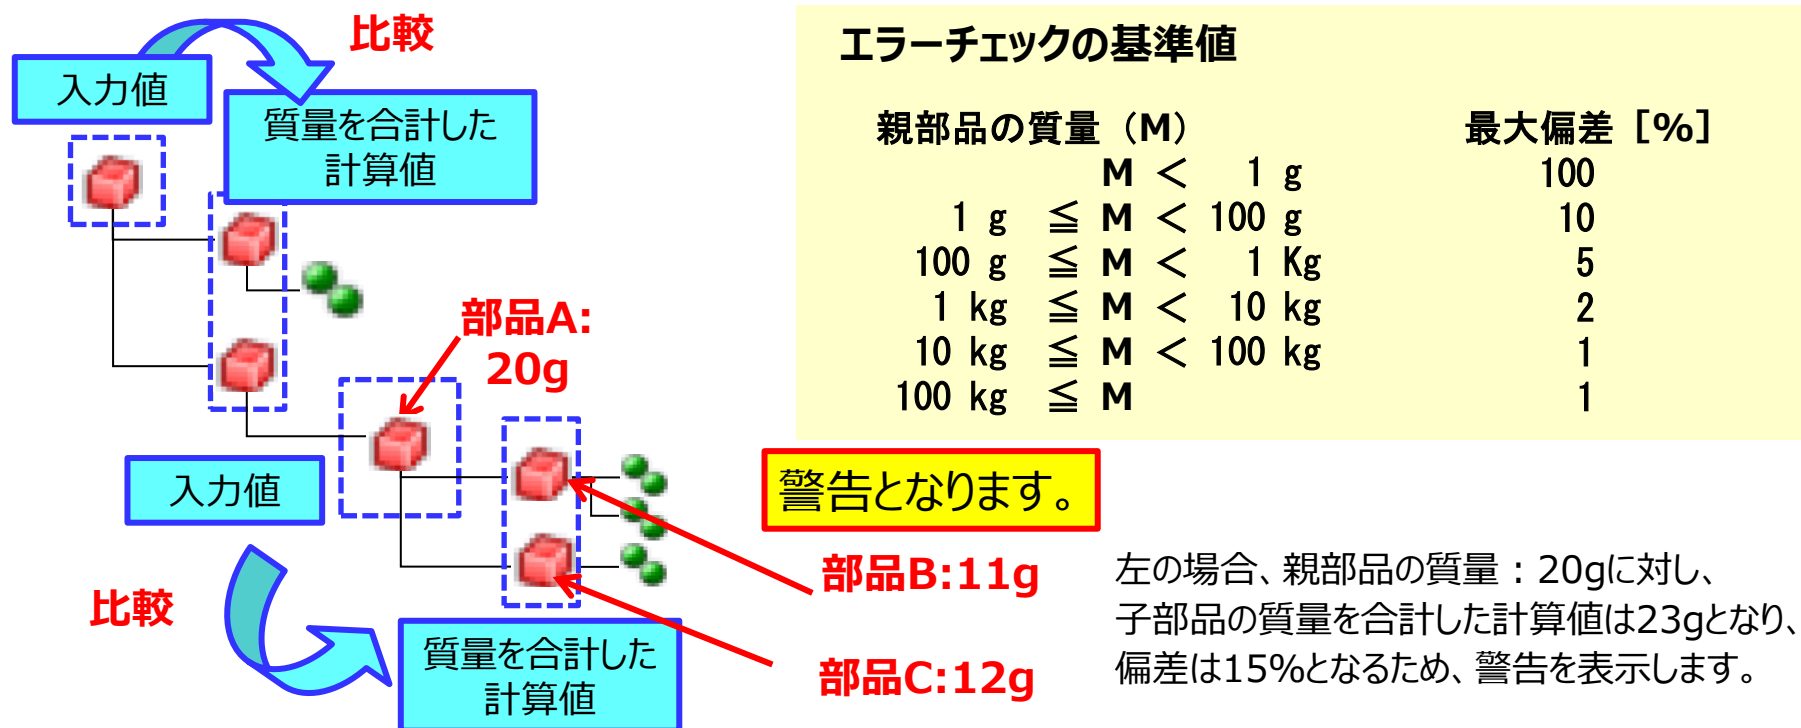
比較

入力値

質量を合計した計算値

部品A: 20g

入力値

比較

質量を合計した計算値

部品B:11g

部品C:12g

エラーチェックの基準値

| 親部品の質量（M） | 最大偏差［%］ |
|---|---|
| M ＜ 1 g | 100 |
| 1 g ≦ M ＜ 100 g | 10 |
| 100 g ≦ M ＜ 1 Kg | 5 |
| 1 kg ≦ M ＜ 10 kg | 2 |
| 10 kg ≦ M ＜ 100 kg | 1 |
| 100 kg ≦ M | 1 |

警告となります。

左の場合、親部品の質量：20gに対し、子部品の質量を合計した計算値は23gとなり、偏差は15%となるため、警告を表示します。